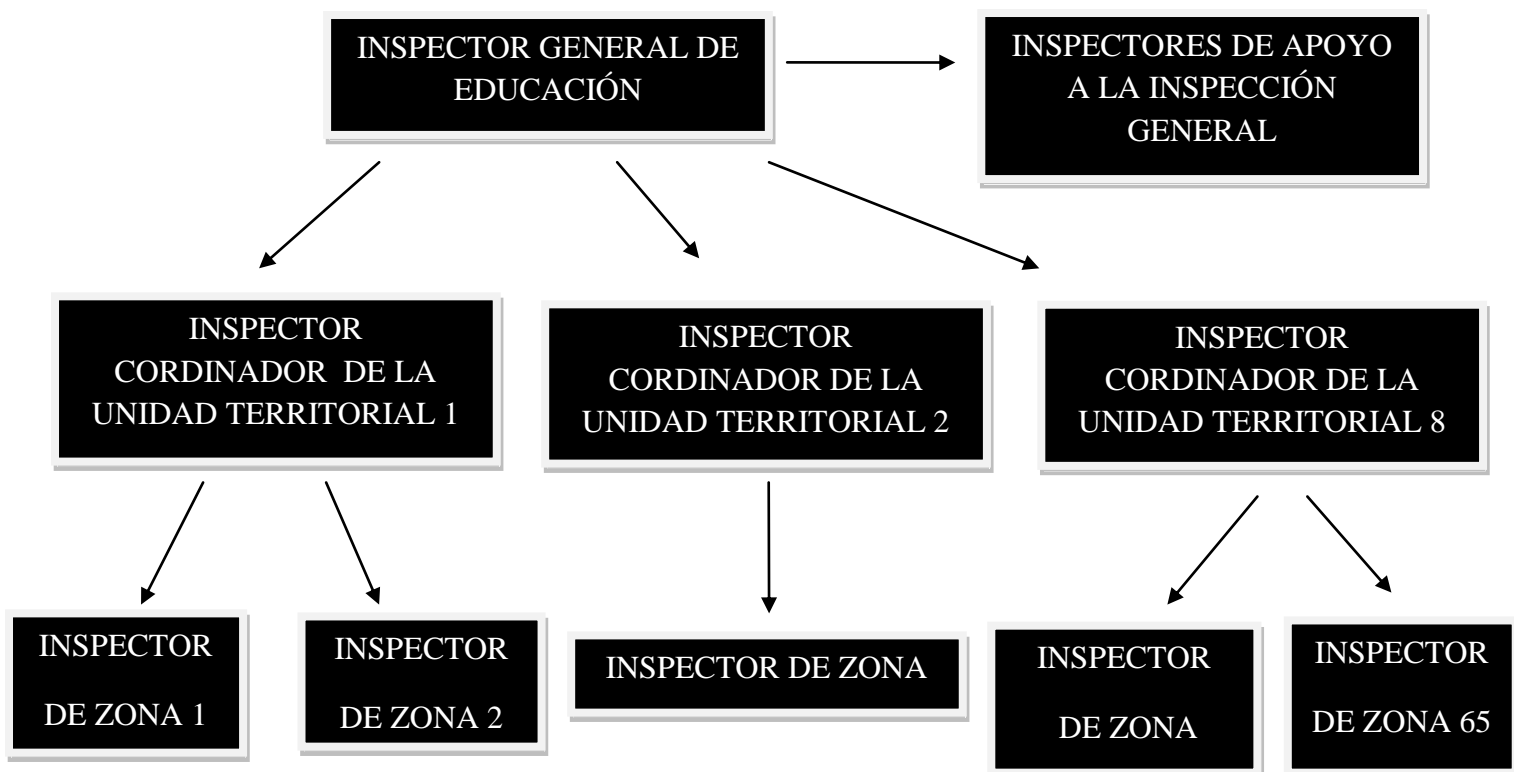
INSPECTOR GENERAL DE EDUCACIÓN

INSPECTORES DE APOYO A LA INSPECCIÓN GENERAL

INSPECTOR CORDINADOR DE LA UNIDAD TERRITORIAL 1

INSPECTOR CORDINADOR DE LA UNIDAD TERRITORIAL 2

INSPECTOR CORDINADOR DE LA UNIDAD TERRITORIAL 8

INSPECTOR DE ZONA 1

INSPECTOR DE ZONA 2

INSPECTOR DE ZONA

INSPECTOR DE ZONA

INSPECTOR DE ZONA 65